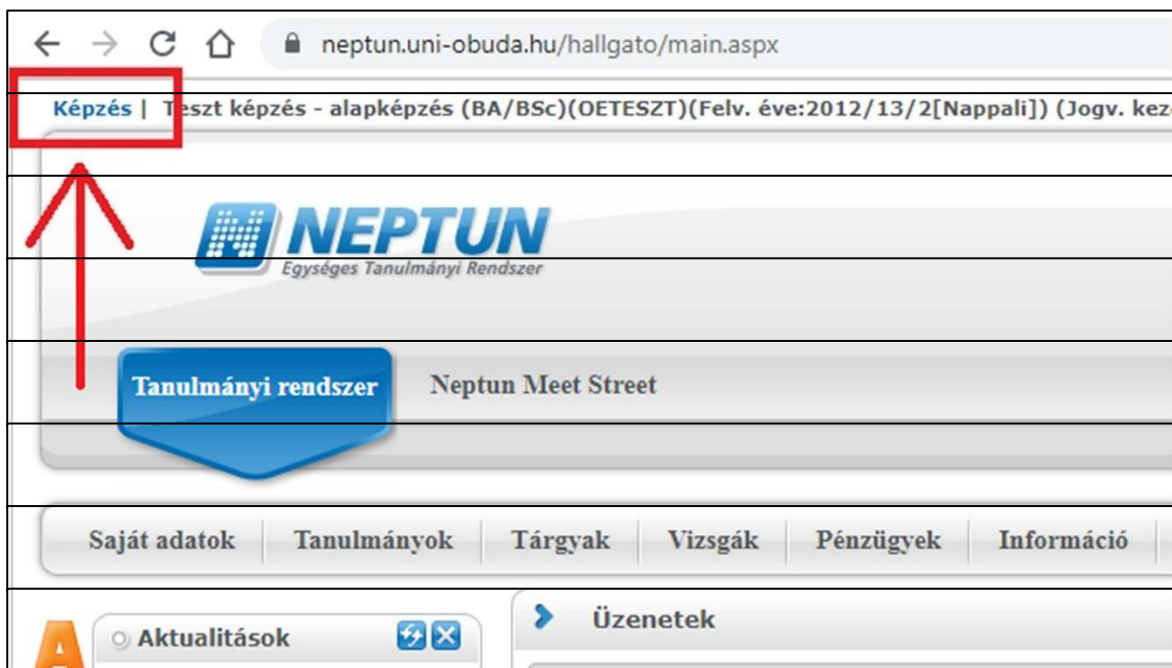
neptun.uni-obuda.hu/hallgato/main.aspx

Képzés | Teszt képzés - alapképzés (BA/BSc)(OETESZT)(Felv. éve:2012/13/2[Nappali]) (Jogv. ke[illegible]

NEPTUN
Egységes Tanulmányi Rendszer

Tanulmányi rendszer
Neptun Meet Street

Saját adatok | Tanulmányok | Tárgyak | Vizsgák | Pénzügyek | Információ

Aktualitások

Üzenetek